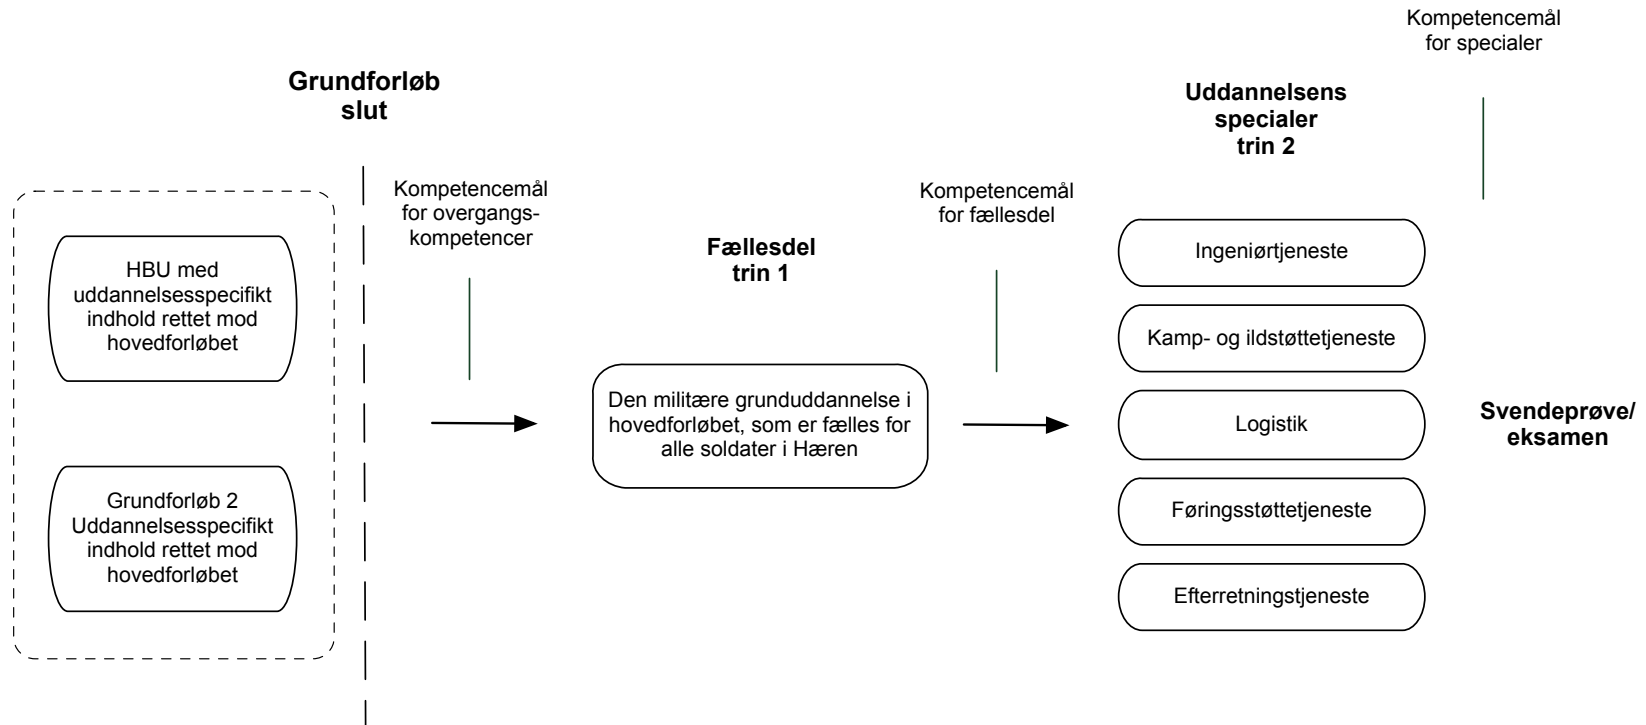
Kompetencemål for specialer

Grundforløb slut

Uddannelsens specialer trin 2

Kompetencemål for overgangskompetencer

Kompetencemål for fællesdel

HBU med uddannelsesspecifikt indhold rettet mod hovedforløbet

Fællesdel trin 1

Ingeniørtjeneste

Kamp- og ildstøttetjeneste

Den militære grunduddannelse i hovedforløbet, som er fælles for alle soldater i Hæren

Logistik

Svendeprøve/ eksamen

Grundforløb 2 Uddannelsesspecifikt indhold rettet mod hovedforløbet

Føringsstøttetjeneste

Efterretningstjeneste